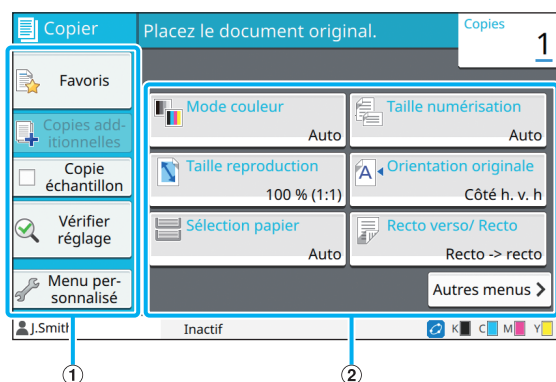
Copier

Placez le document original.

Copies
1

Favoris

Copies additionnelles

Copie échantillon

Vérifier réglage

Menu personnalisé

Mode couleur
Auto

Taille numérisation
Auto

Taille reproduction
100 % (1:1)

Orientation originale
Côté h. v. h

Sélection papier
Auto

Recto verso/ Recto
Recto -> recto

Autres menus >

J.Smith

Inactif

K C M Y

①

②